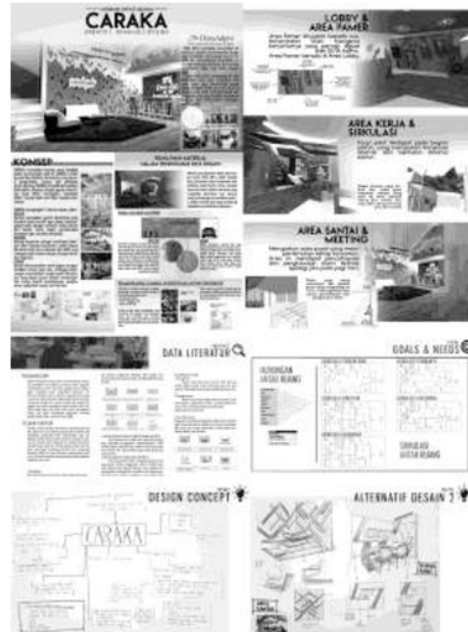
CARAKA

LOBBY & AREA PAMER

AREA KERJA & SIRKULASI

KONSEP

AREA SANTAI & MEETING

DATA LITERATUR

GOALS & NEEDS

HUBUNGAN ANTAR RUANG

SIRKULASI ANTAR RUANG

DESIGN CONCEPT

CARAKA

ALTERNATIF DESAIN 2